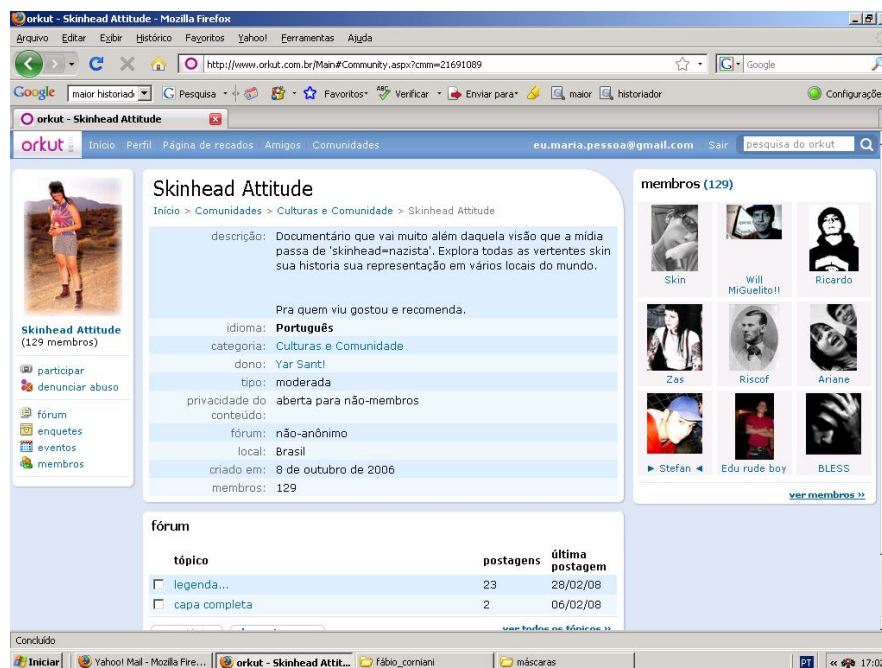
orkut - Skinhead Attitude - Mozilla Firefox

Arquivo Editar Exibir Histórico Favoritos Yahoo! Ferramentas Ajuda

http://www.orkut.com.br/Main#Community.aspx?cmm=21691089

Google

Google maior historiad Pesquisa Favoritos Verificar Enviar para maior historiador Configurações

orkut - Skinhead Attitude

orkut Início Perfil Página de recados Amigos Comunidades eu.maria.pessoa@gmail.com Sair pesquisa do orkut

Skinhead Attitude
(129 membros)

participar
denunciar abuso

fórum
enquetes
eventos
membros

Skinhead Attitude

Início > Comunidades > Culturas e Comunidade > Skinhead Attitude

| | |
|---|---|
| descrição: | Documentário que vai muito além daquela visão que a mídia passa de 'skinhead=nazista'. Explora todas as vertentes skin sua historia sua representação em vários locais do mundo. Pra quem viu gostou e recomenda. |
| idioma: | Português |
| categoria: | Culturas e Comunidade |
| dono: | Yar Sant! |
| tipo: | moderada |
| privacidade do conteúdo: | aberta para não-membros |
| fórum: | não-anônimo |
| local: | Brasil |
| criado em: | 8 de outubro de 2006 |
| membros: | 129 |

fórum

| tópico | postagens | última postagem |
|---|---|---|
| legenda... | 23 | 28/02/08 |
| capa completa | 2 | 06/02/08 |

ver todos os tópicos »

membros (129)

Skin
Will MiGuelito!!
Ricardo
Zas
Riscof
Ariane
► Stefan ◄
Edu rude boy
BLESS

ver membros »

Concluído

Iniciar Yahoo! Mail - Mozilla Fire... orkut - Skinhead Attit... fábio_corniani máscaras PT « 17:02